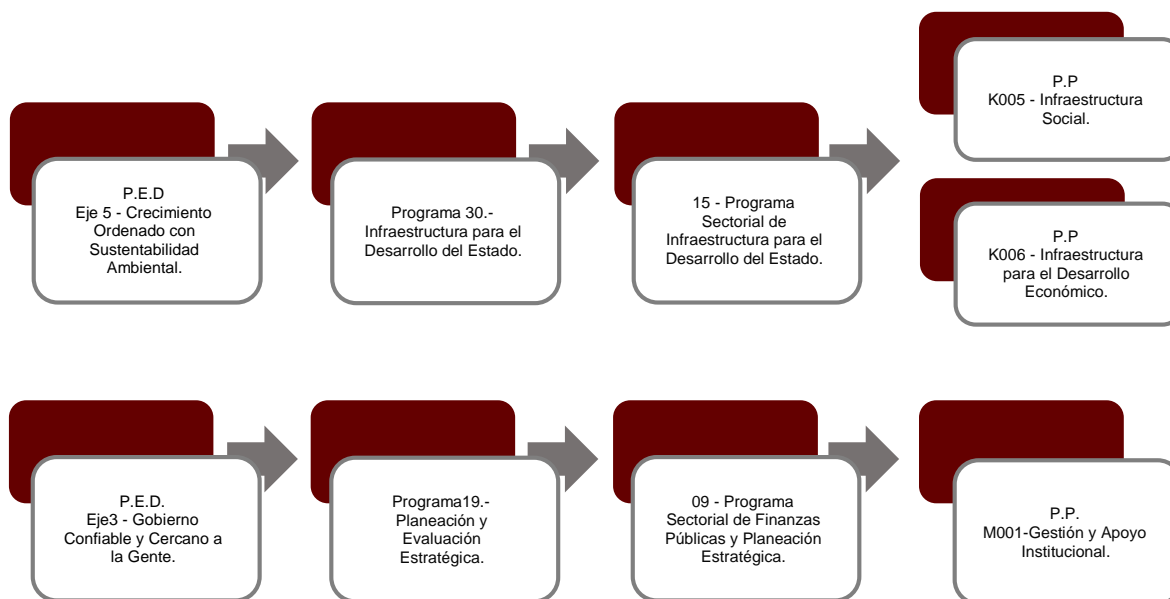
P.E.D
Eje 5 - Crecimiento Ordenado con Sustentabilidad Ambiental.

Programa 30.- Infraestructura para el Desarrollo del Estado.

15 - Programa Sectorial de Infraestructura para el Desarrollo del Estado.

P.P
K005 - Infraestructura Social.

P.P
K006 - Infraestructura para el Desarrollo Económico.

P.E.D.
Eje3 - Gobierno Confiable y Cercano a la Gente.

Programa19.- Planeación y Evaluación Estratégica.

09 - Programa Sectorial de Finanzas Públicas y Planeación Estratégica.

P.P.
M001-Gestión y Apoyo Institucional.